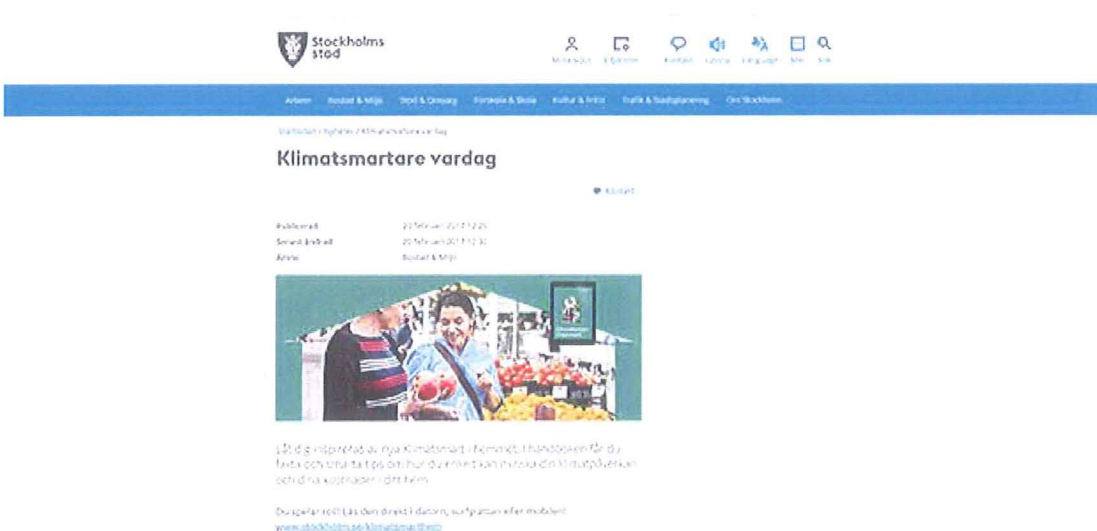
Stockholms stad

Mina sidor · E-tjänster · Kontakt · Lyssna · Language · Meny · Sök

Arbete · Bostad & Miljö · Stöd & Omsorg · Förskola & Skola · Kultur & Fritid · Trafik & Stadsplanering · Om Stockholm

Startsidan / Nyheter / Klimatsmartare vardag

Klimatsmartare vardag

Kontakt

Publicerad	20 februari 2017 12:25
Senast ändrad	20 februari 2017 12:30
Ämne	Bostad & Miljö

Låt dig inspireras av nya Klimatsmart i hemmet. I handboken får du fakta och smarta tips om hur du enkelt kan minska din klimatpåverkan och dina kostnader i ditt hem.

Du sparar reill Läs den direkt i datorn, surfplattan eller mobilen: www.stockholm.se/klimatsmarthem